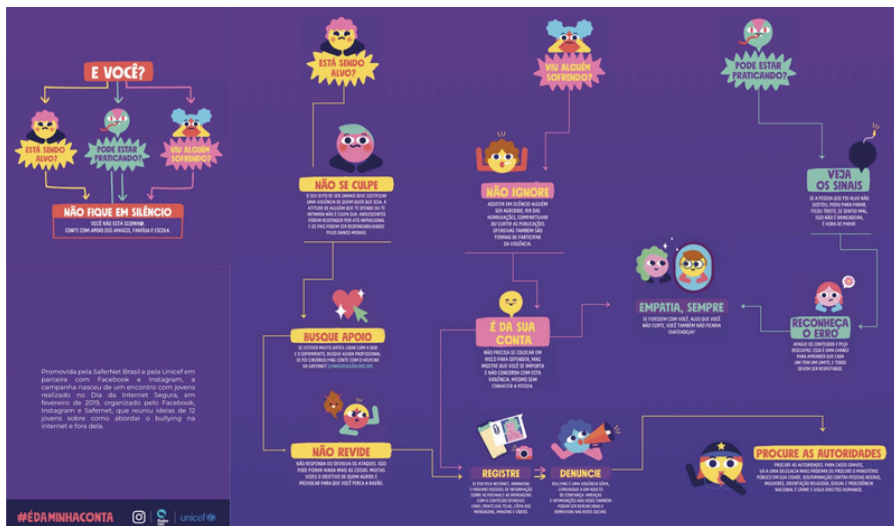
E VOCÊ?

ESTÁ SENDO ALVO?

PODE ESTAR PRATICANDO?

VIU ALGUÉM SOFRENDO?

NÃO FIQUE EM SILÊNCIO

VOCÊ NÃO ESTÁ SOZINHO! CONTE COM APOIO DOS AMIGOS, FAMÍLIA E ESCOLA

Promovida pela SaferNet Brasil e pela Unicef em parceria com Facebook e Instagram, a campanha nasceu de um encontro com jovens realizado no Dia da Internet Segura, em fevereiro de 2019, organizado pelo Facebook, Instagram e Safernet, que reuniu ideias de 12 jovens sobre como abordar o bullying na internet e fora dela.

#ÉDAMINHACONTA

unicef

ESTÁ SENDO ALVO?

NÃO SE CULPE

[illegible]

BUSQUE APOIO

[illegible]

NÃO REVIDE

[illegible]

VIU ALGUÉM SOFRENDO?

NÃO IGNORE

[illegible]

É DA SUA CONTA

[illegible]

REGISTRE

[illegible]

DENUNCIE

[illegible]

PODE ESTAR PRATICANDO?

VEJA OS SINAIS

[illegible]

EMPATIA, SEMPRE

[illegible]

RECONHEÇA O ERRO

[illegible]

PROCURE AS AUTORIDADES

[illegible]